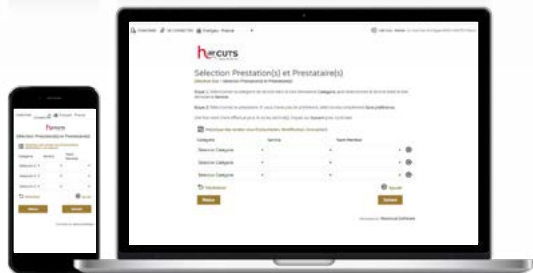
hercuts

Selection Prestation(s) et Prestataire(s)

Catégorie

Service

Sélection Catégorie

Sélection Catégorie

Sélection Catégorie

Retour

Suivant

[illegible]

Sélection Prestation(s) et Prestataire(s)

Catégorie

Service

Retour

Suivant